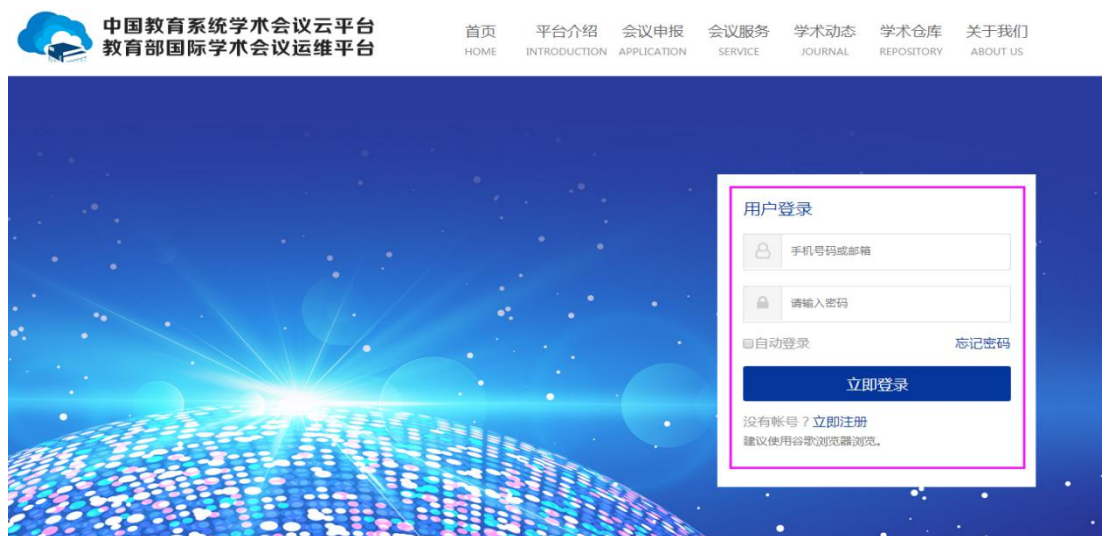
中国教育系统学术会议云平台
教育部国际学术会议运维平台

首页
HOME
平台介绍
INTRODUCTION
会议申报
APPLICATION
会议服务
SERVICE
学术动态
JOURNAL
学术仓库
REPOSITORY
关于我们
ABOUT US

用户登录
手机号码或邮箱
请输入密码
自动登录
忘记密码
立即登录
没有帐号？立即注册
建议使用谷歌浏览器浏览。